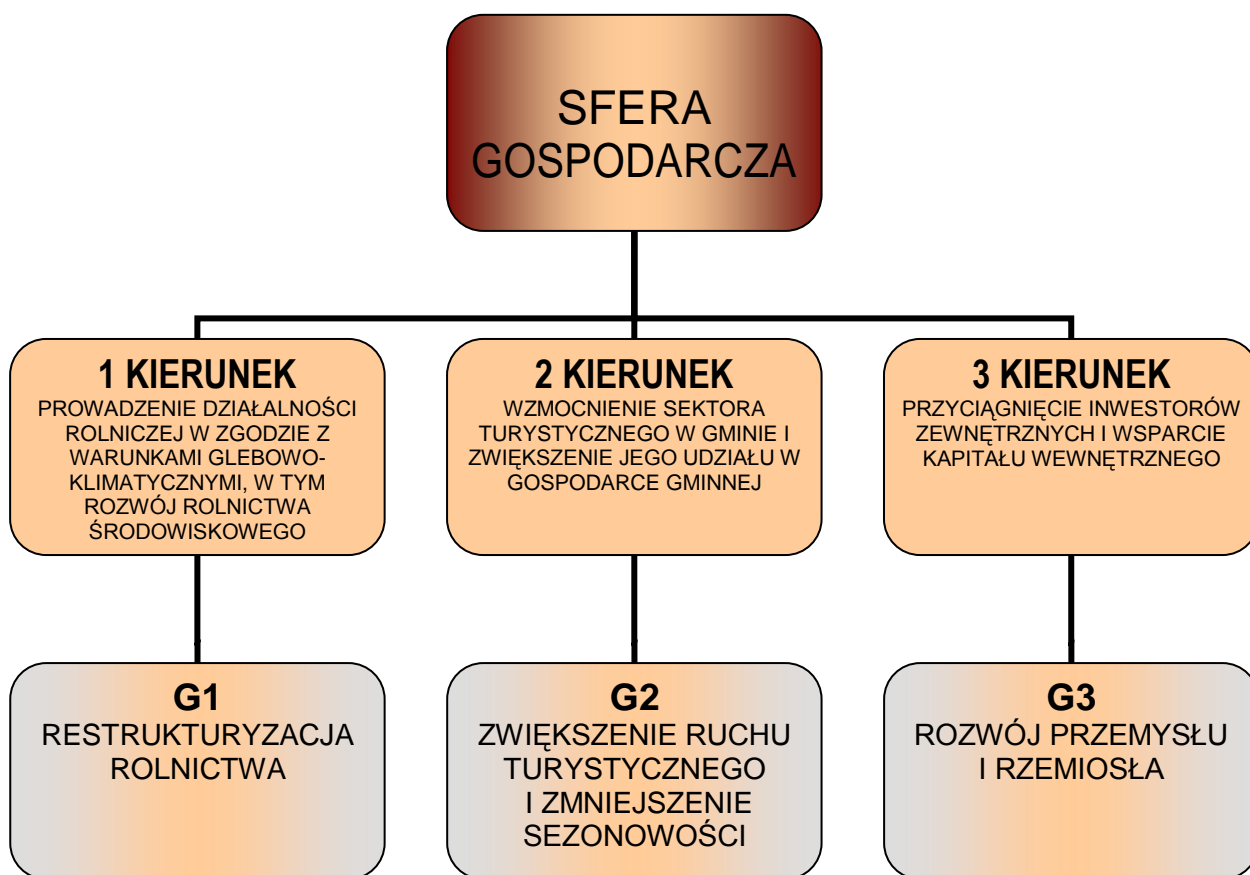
SFERA GOSPODARCZA

1 KIERUNEK
PROWADZENIE DZIAŁALNOŚCI ROLNICZEJ W ZGODZIE Z WARUNKAMI GLEBOWO-KLIMATYCZNYMI, W TYM ROZWÓJ ROLNICTWA ŚRODOWISKOWEGO

2 KIERUNEK
WZMOCNIENIE SEKTORA TURYSTYCZNEGO W GMINIE I ZWIĘKSZENIE JEGO UDZIAŁU W GOSPODARCE GMINNEJ

3 KIERUNEK
PRZYCIĄGNIĘCIE INWESTORÓW ZEWNĘTRZNYCH I WSPARCIE KAPITAŁU WEWNĘTRZNEGO

G1
RESTRUKTURYZACJA ROLNICTWA

G2
ZWIĘKSZENIE RUCHU TURYSTYCZNEGO I ZMNIEJSZENIE SEZONOWOŚCI

G3
ROZWÓJ PRZEMYSŁU I RZEMIOSŁA